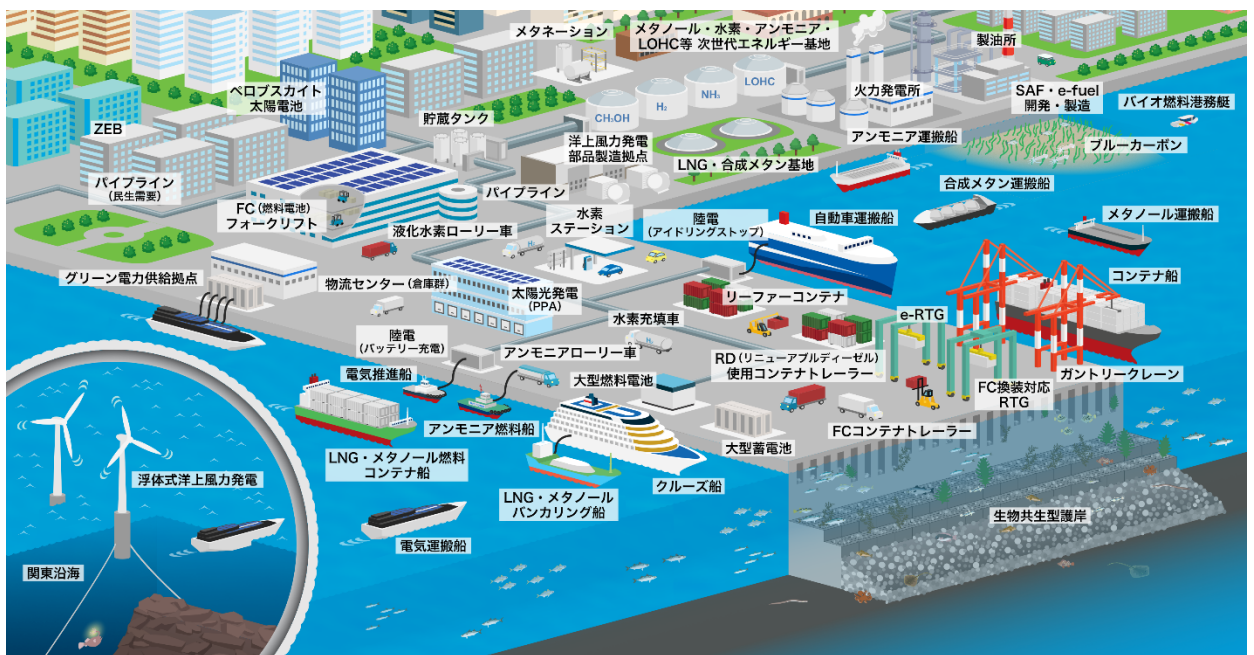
メタネーション

メタノール・水素・アンモニア・LOHC等 次世代エネルギー基地

製油所

ペロブスカイト太陽電池

ZEB

CH₃OH

H₂

NH₃

LOHC

火力発電所

SAF・e-fuel 開発・製造

バイオ燃料港務艇

貯蔵タンク

洋上風力発電部品製造拠点

アンモニア運搬船

ブルーカーボン

LNG・合成メタン基地

パイプライン（民生需要）

パイプライン

合成メタン運搬船

FC（燃料電池）フォークリフト

水素ステーション

陸電（アイドリングストップ）

自動車運搬船

メタノール運搬船

液化水素ローリー車

グリーン電力供給拠点

物流センター（倉庫群）

太陽光発電（PPA）

リーファーコンテナ

コンテナ船

e-RTG

水素充填車

陸電（バッテリー充電）

アンモニアローリー車

RD（リニューアブルディーゼル）使用コンテナトレーラー

電気推進船

大型燃料電池

ガントリークレーン

FC換装対応RTG

アンモニア燃料船

FCコンテナトレーラー

大型蓄電池

浮体式洋上風力発電

LNG・メタノール燃料コンテナ船

クルーズ船

LNG・メタノールバンカリング船

生物共生型護岸

電気運搬船

関東沿海